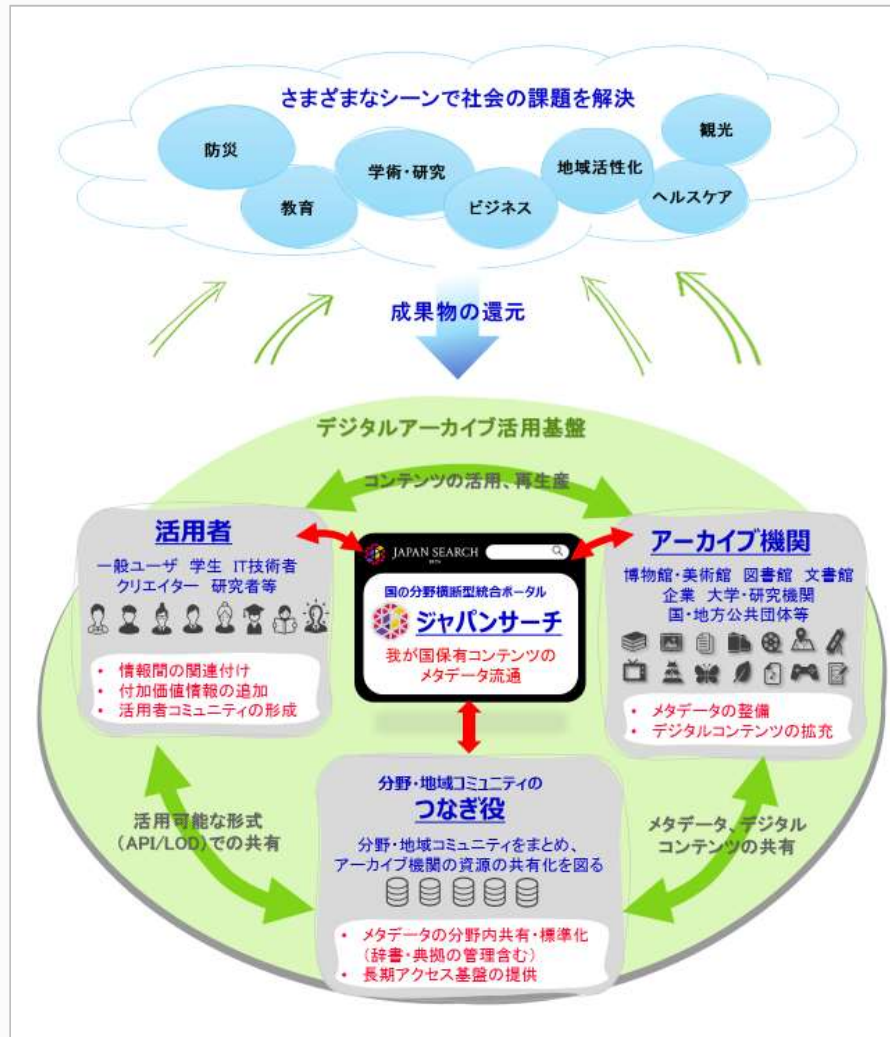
さまざまなシーンで社会の課題を解決

防災
教育
学術・研究
ビジネス
地域活性化
観光
ヘルスケア

成果物の還元

デジタルアーカイブ活用基盤

コンテンツの活用、再生産

活用者
一般ユーザ 学生 IT技術者 クリエイター 研究者等

• 情報間の関連付け
• 付加価値情報の追加
• 活用者コミュニティの形成

JAPAN SEARCH
国の分野横断型統合ポータル
ジャパンサーチ
我が国保有コンテンツの メタデータ流通

アーカイブ機関
博物館・美術館 図書館 文書館 企業 大学・研究機関 国・地方公共団体等

• メタデータの整備
• デジタルコンテンツの拡充

活用可能な形式 (API/LOD)での共有

分野・地域コミュニティの
つなぎ役
分野・地域コミュニティをまとめ、 アーカイブ機関の資源の共有化を図る

• メタデータの分野内共有・標準化 (辞書・典拠の管理含む)
• 長期アクセス基盤の提供

メタデータ、デジタル コンテンツの共有